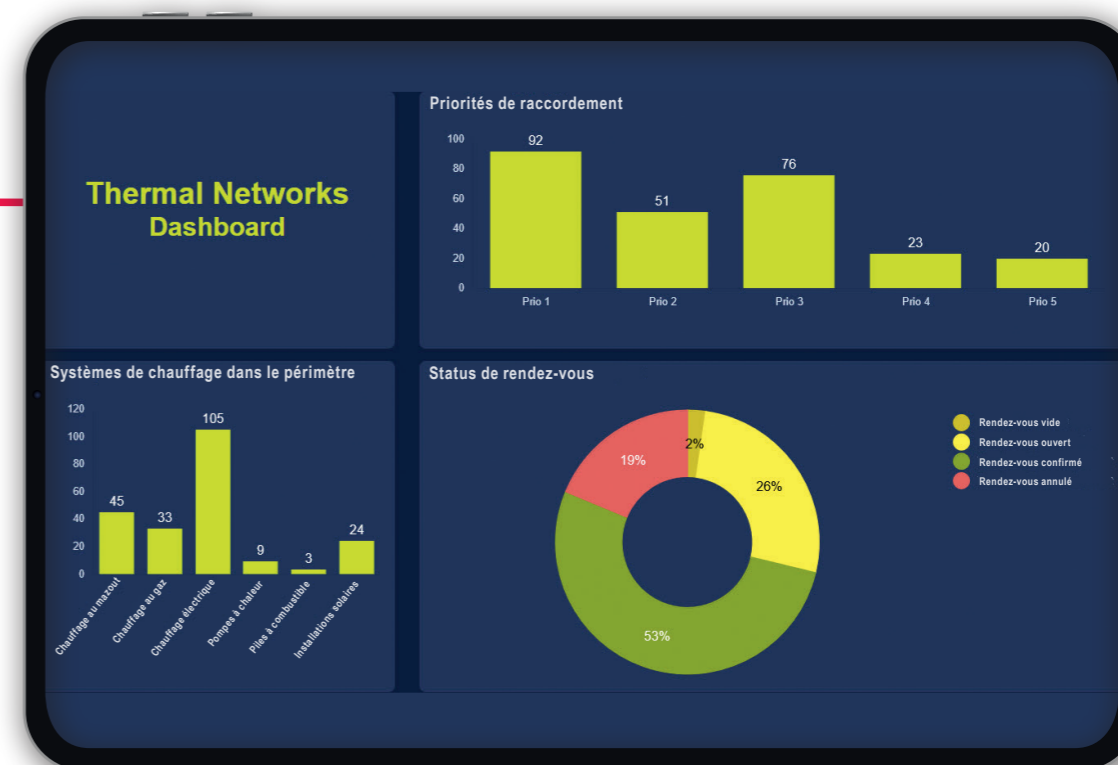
Thermal Networks
Dashboard

Priorités de raccordement

100
80
60
40
20
0

92
51
76
23
20

Prio 1
Prio 2
Prio 3
Prio 4
Prio 5

Systèmes de chauffage dans le périmètre

120
100
80
60
40
20
0

45
33
105
9
3
24

Chauffage au mazout
Chauffage au gaz
Chauffage électrique
Pompes à chaleur
Piles à combustible
Installations solaires

Status de rendez-vous

2%
26%
53%
19%

Rendez-vous vide
Rendez-vous ouvert
Rendez-vous confirmé
Rendez-vous annulé